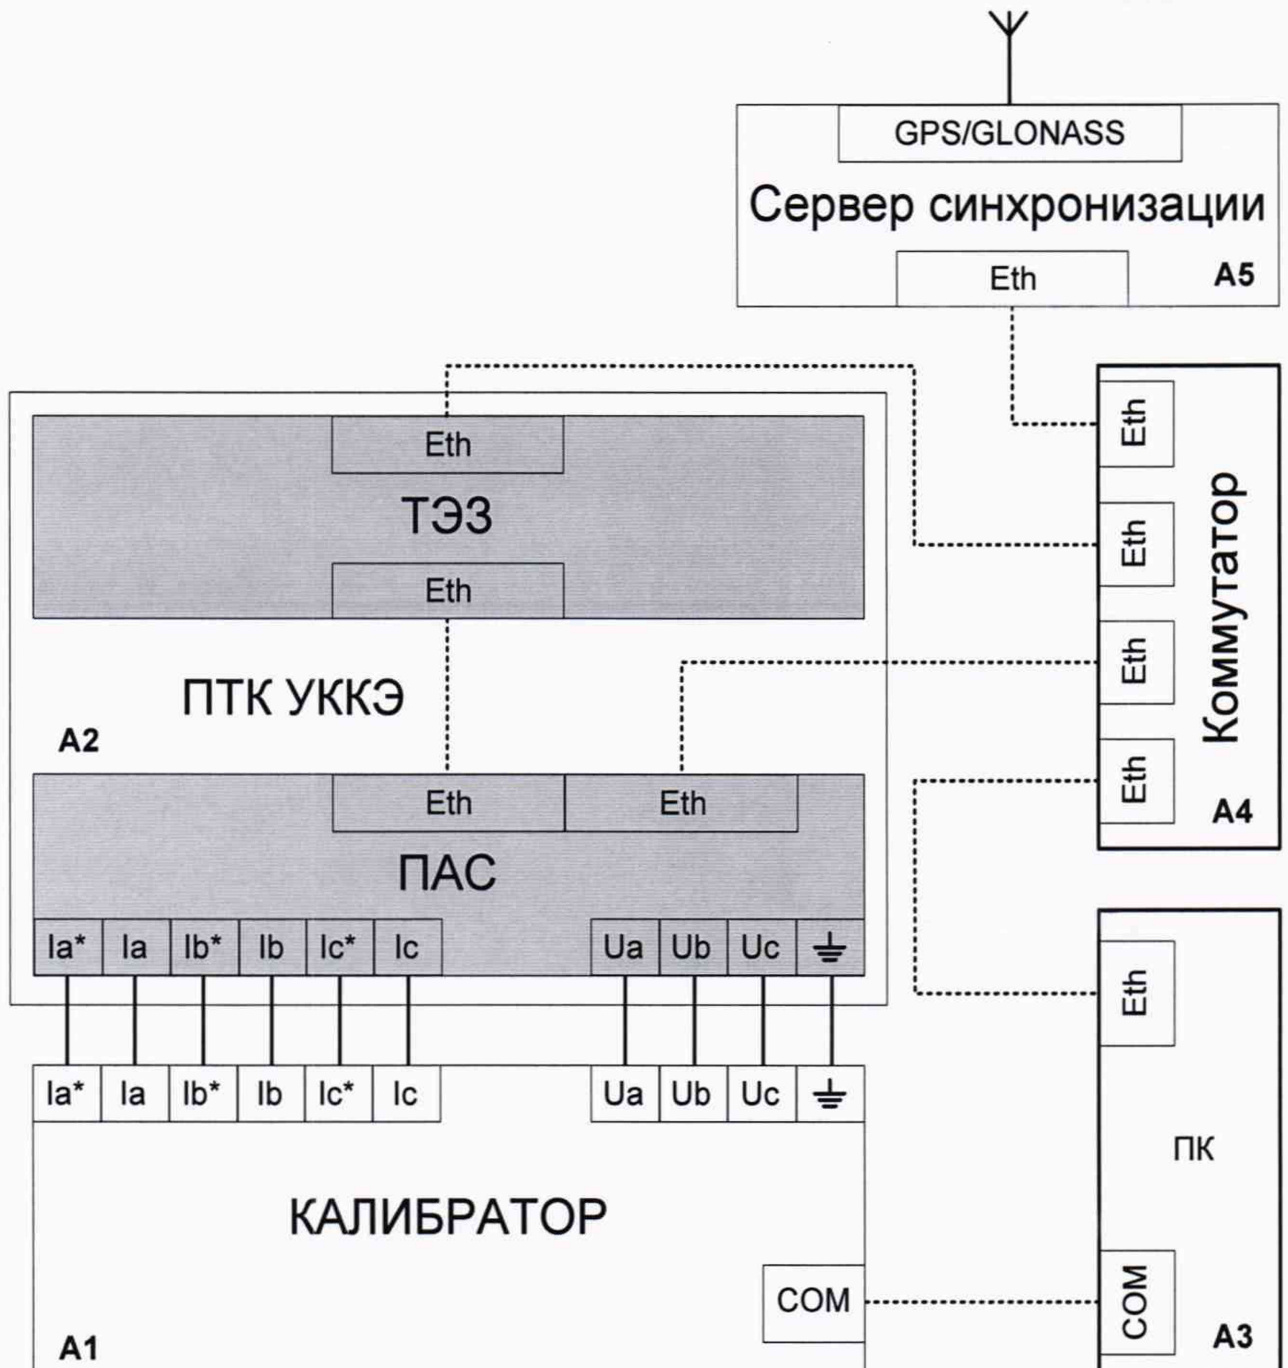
GPS/GLONASS
Сервер синхронизации
Eth
A5

Eth
ТЭЗ
Eth

ПТК УККЭ
A2

Eth
Eth
ПАС

Ia*
Ia
Ib*
Ib
Ic*
Ic
Ua
Ub
Uc

Eth
Eth
Eth
Eth
Коммутатор
A4

Ia*
Ia
Ib*
Ib
Ic*
Ic
Ua
Ub
Uc

КАЛИБРАТОР
COM
A1

Eth
ПК
COM
A3